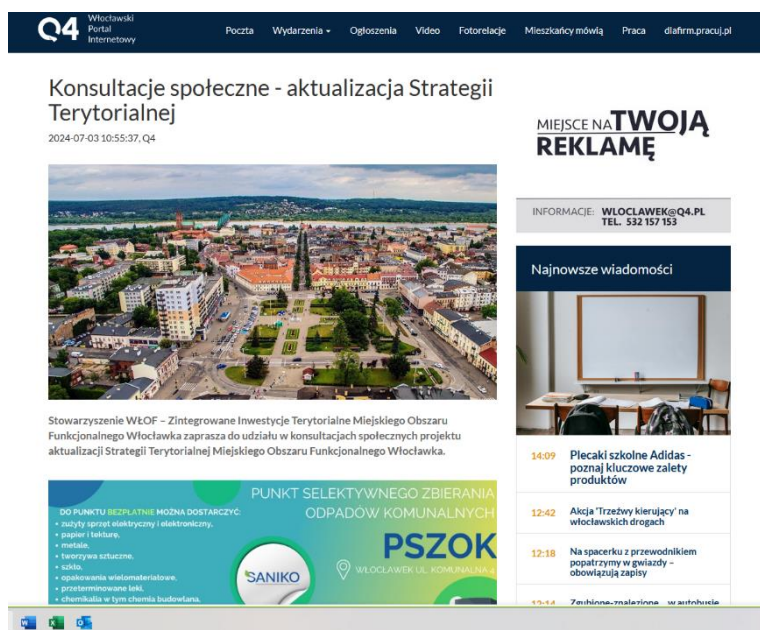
Q4 Włocławski Portal Internetowy

Poczta Wydarzenia Ogłoszenia Video Fotorelacje Mieszkańcy mówią Praca dlafirm.pracuj.pl

Konsultacje społeczne - aktualizacja Strategii Terytorialnej

2024-07-03 10:55:37, Q4

Stowarzyszenie WŁOF – Zintegrowane Inwestycje Terytorialne Miejskiego Obszaru Funkcjonalnego Włocławka zaprasza do udziału w konsultacjach społecznych projektu aktualizacji Strategii Terytorialnej Miejskiego Obszaru Funkcjonalnego Włocławka.

DO PUNKTU BEZPŁATNIE MOŻNA DOSTARCZYĆ:
• zużyty sprzęt elektryczny i elektroniczny,
• papier i tekturę,
• metale,
• tworzywa sztuczne,
• szkło,
• opakowania wielomateriałowe,
• przeterminowane leki,
• chemikalia w tym chemia budowlana,

PUNKT SELEKTYWNEGO ZBIERANIA ODPADÓW KOMUNALNYCH
PSZOK
SANIKO
WŁOCŁAWEK UL. KOMUNALNA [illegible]

MIEJSCE NA TWOJĄ REKLAMĘ

INFORMACJE: WLOCLAWEK@Q4.PL TEL. 532 157 153

Najnowsze wiadomości

14:09 Plecaki szkolne Adidas - poznaj kluczowe zalety produktów

12:42 Akcja 'Trzeźwy kierujący' na włocławskich drogach

12:18 Na spacerku z przewodnikiem popatrzymy w gwiazdy – obowiązują zapisy

12:14 Zgubione-znalezione... w autobusie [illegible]